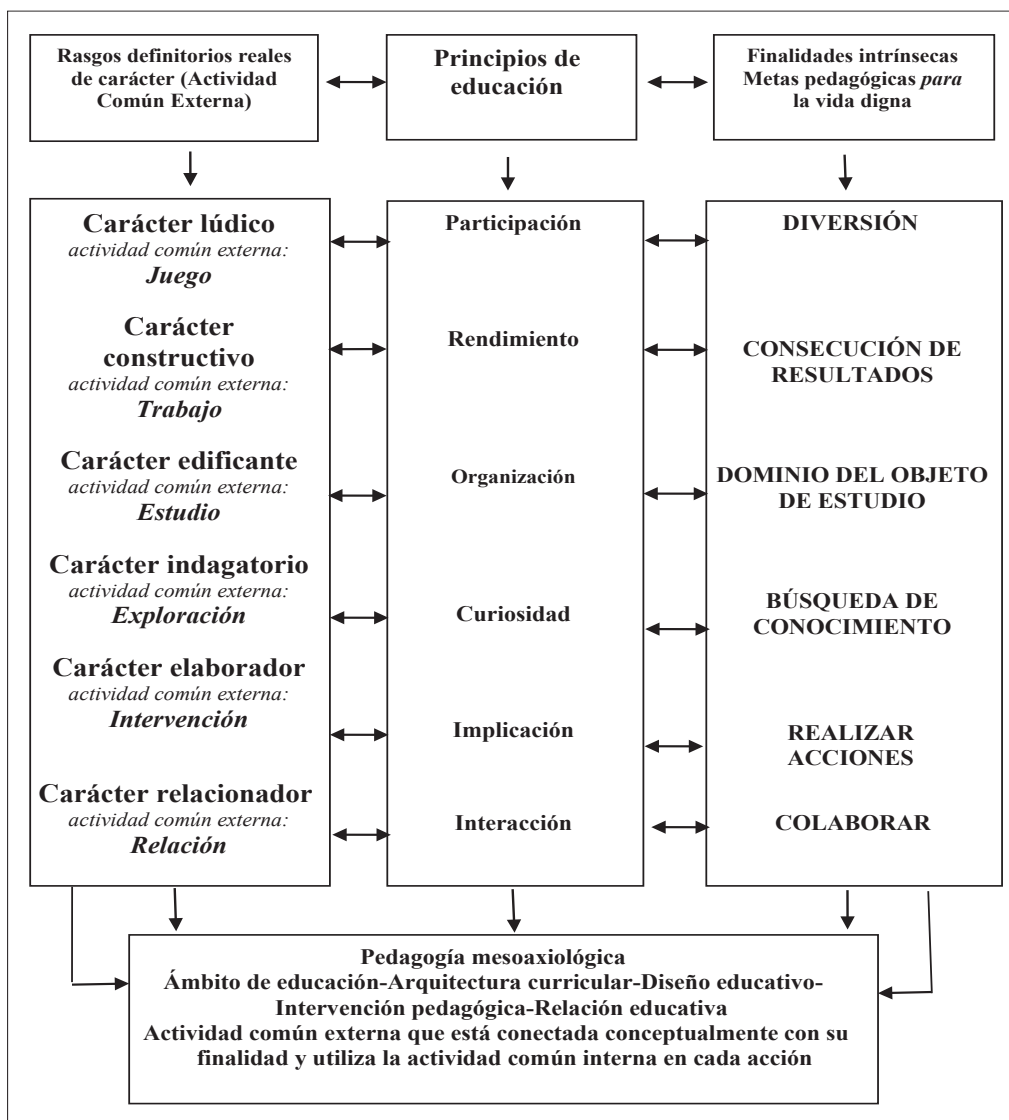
Rasgos definitorios reales de carácter (Actividad Común Externa)

Principios de educación

Finalidades intrínsecas Metas pedagógicas *para* la vida digna

Carácter lúdico
*actividad común externa:*
***Juego***

Carácter constructivo
*actividad común externa:*
***Trabajo***

Carácter edificante
*actividad común externa:*
***Estudio***

Carácter indagatorio
*actividad común externa:*
***Exploración***

Carácter elaborador
*actividad común externa:*
***Intervención***

Carácter relacionador
*actividad común externa:*
***Relación***

Participación

Rendimiento

Organización

Curiosidad

Implicación

Interacción

DIVERSIÓN

CONSECUCIÓN DE RESULTADOS

DOMINIO DEL OBJETO DE ESTUDIO

BÚSQUEDA DE CONOCIMIENTO

REALIZAR ACCIONES

COLABORAR

Pedagogía mesoaxiológica
Ámbito de educación-Arquitectura curricular-Diseño educativo-Intervención pedagógica-Relación educativa
Actividad común externa que está conectada conceptualmente con su finalidad y utiliza la actividad común interna en cada acción